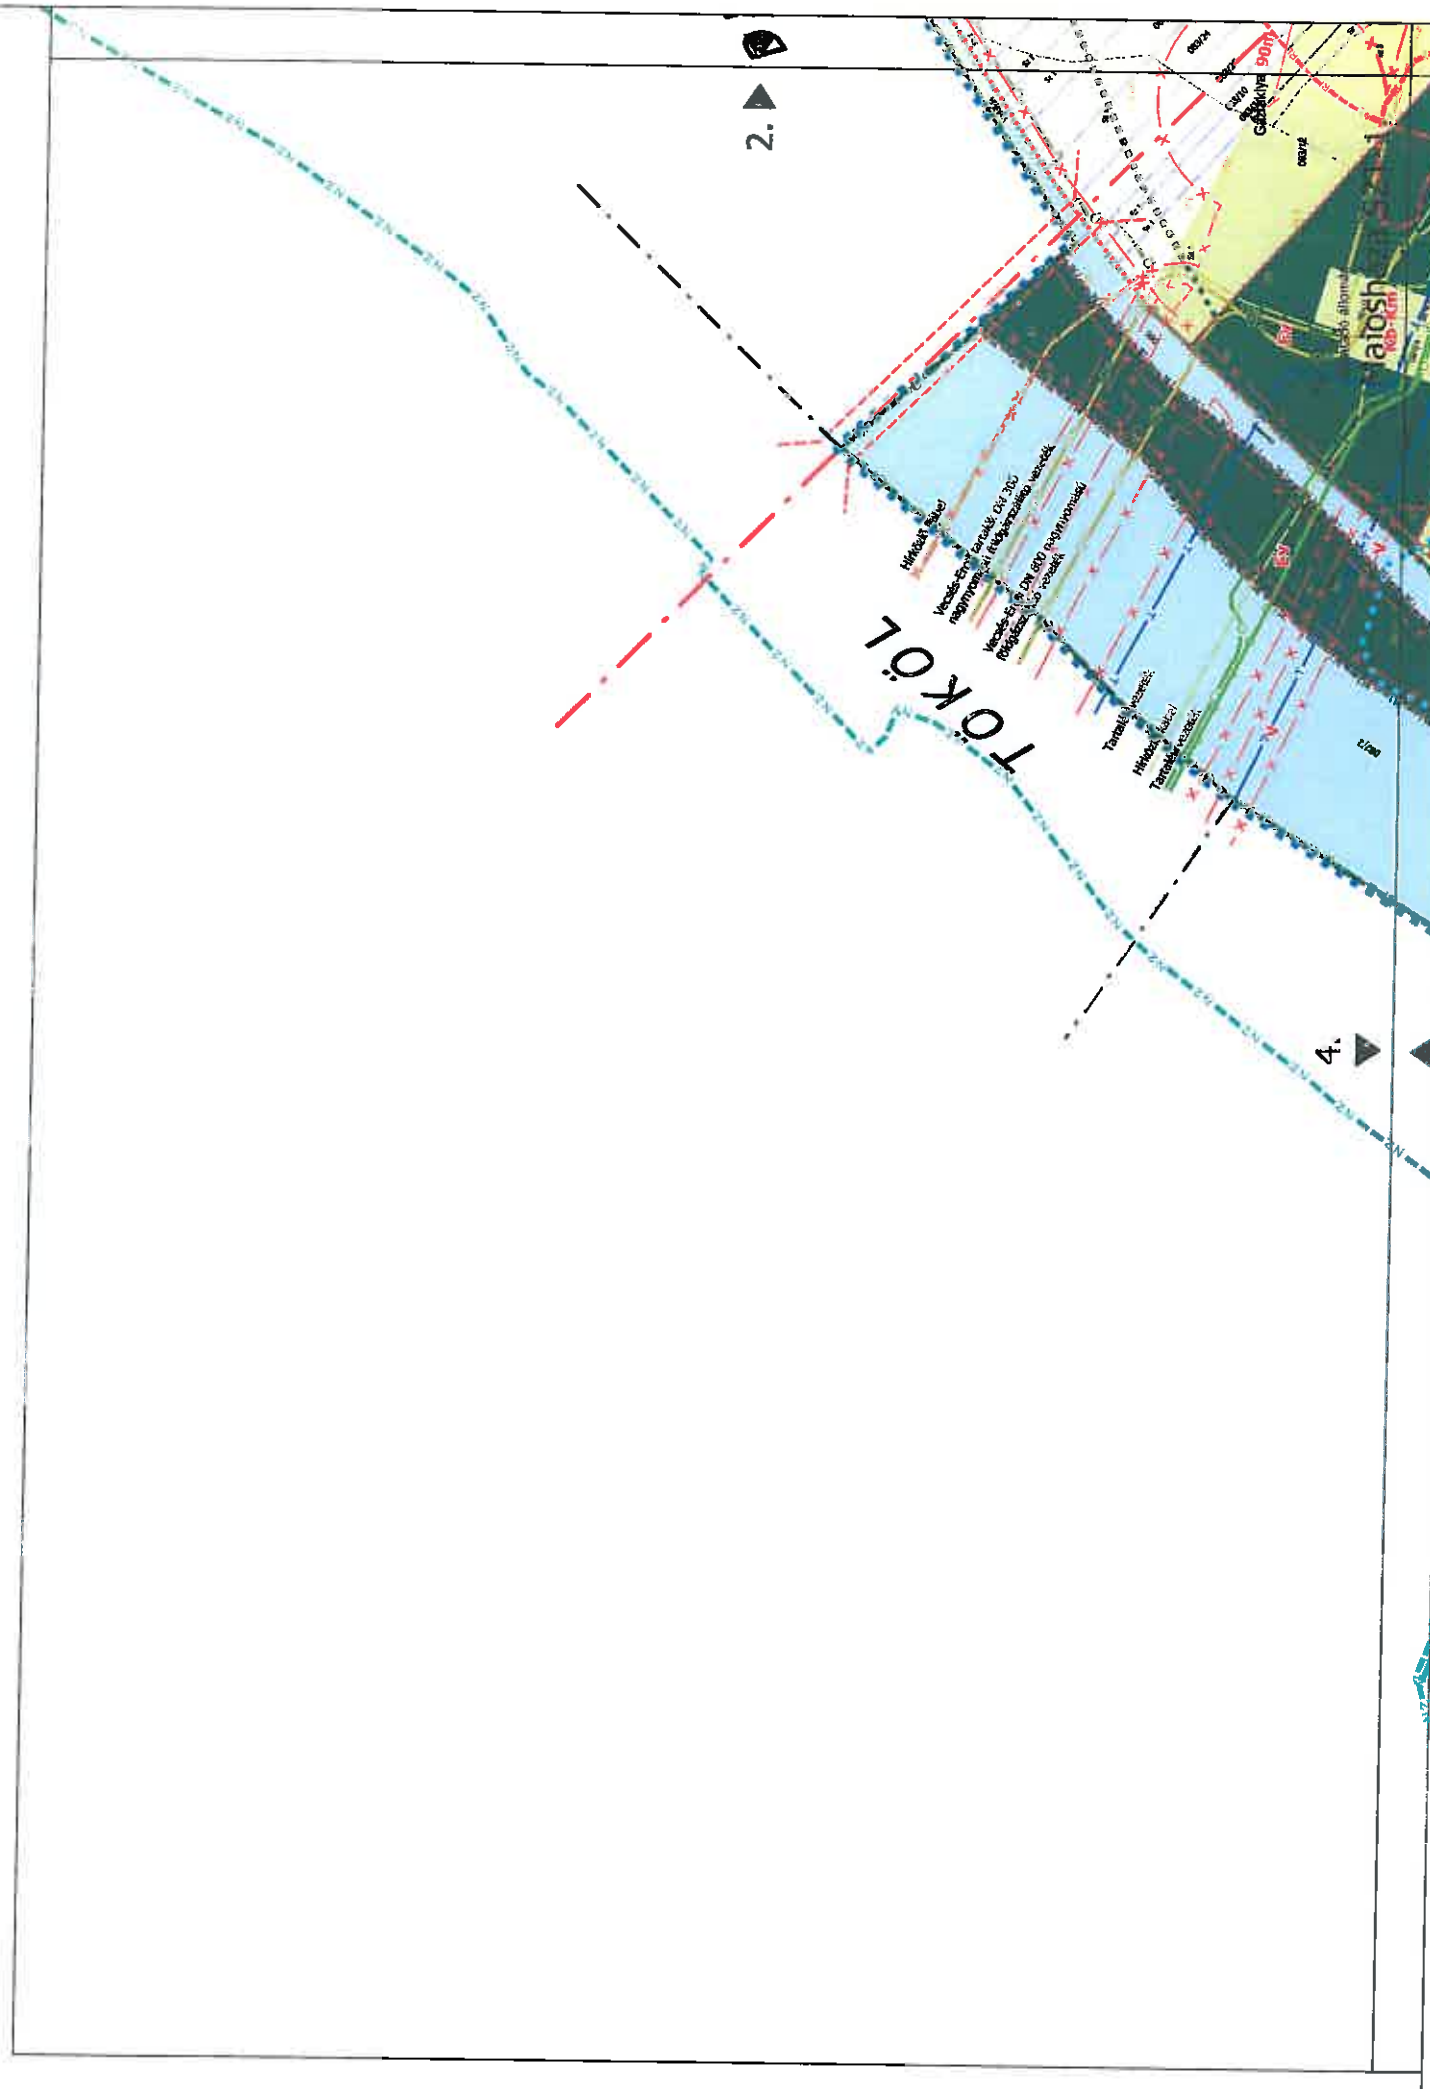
2.

TÖKÖL

Hírközlő kábel
Vecsés-Ercsi tartalék DN 300 nagynyomású földgázszállító vezeték
Vecsés-Ercsi DN 600 nagynyomású földgázszállító vezeték
Tartalék vezeték
Hírközlő kábel
Tartalék vezeték

Ev
Ev
90m
Gázátadó állomás
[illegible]atosh
Kb-Km

4.